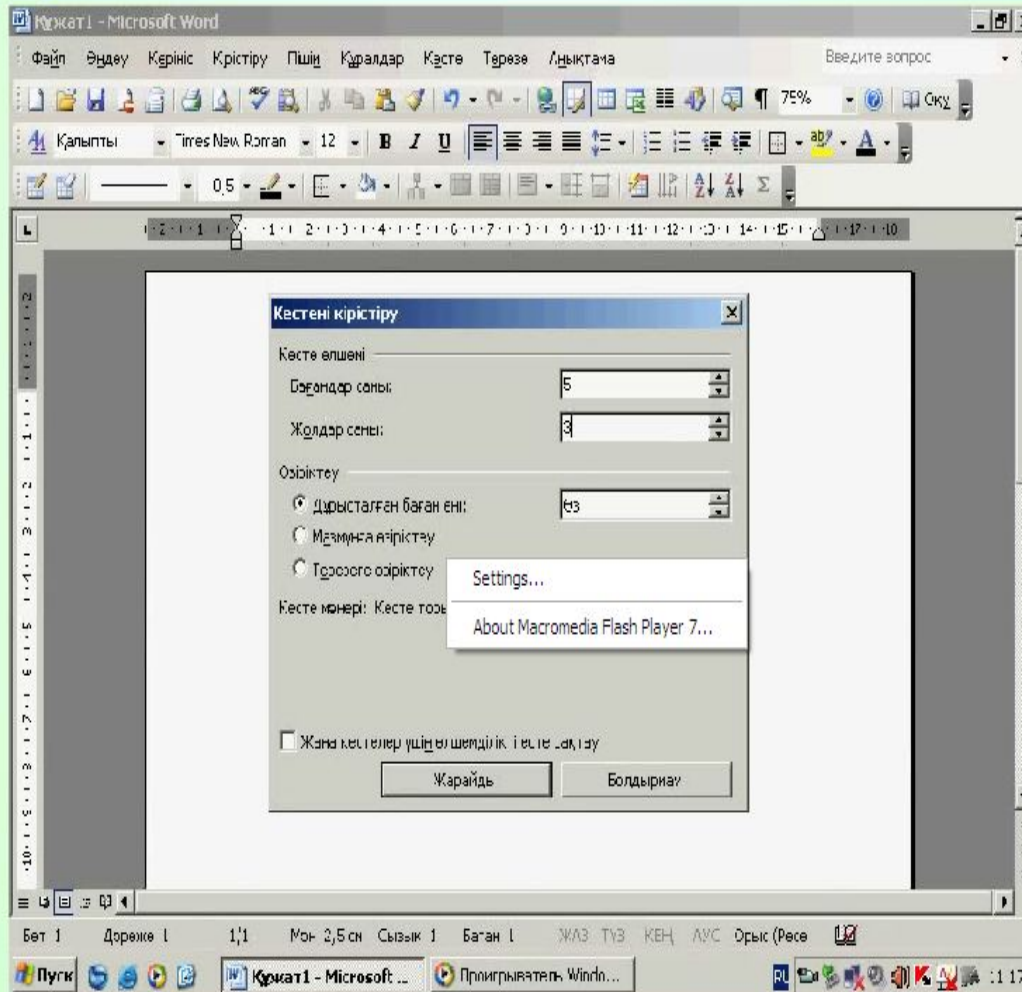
Құжат1 - Microsoft Word

Файл Өңдеу Көрініс Кірістіру Пішім Құралдар Кесте Терезе Анықтама

Введите вопрос

75%

Оқу

Қалыпты Times New Roman 12

0.5

Кестені кірістіру

Кесте өлшемі

Бағандар саны: 5

Жолдар саны: 3

Өзіріктеу

Дұрысталған баған ені: Өз

Мазмұнға өзіріктеу

Терезеге өзіріктеу

Кесте мәнері: Кесте тоз

Settings...

About Macromedia Flash Player 7...

Жаңа кестелер үшін өлшемділік ретте сақтау

Жарайды

Болдырмау

Бет 1 Бөлім 1 1/1 Мон 2,5 см Сызық 1 Баған 1 ЖАЗ ТҮЗ КЕҢ АУС Орыс (Ресе

Пуск Құжат1 - Microsoft ... Проигрыватель Windo...

RU 1:17